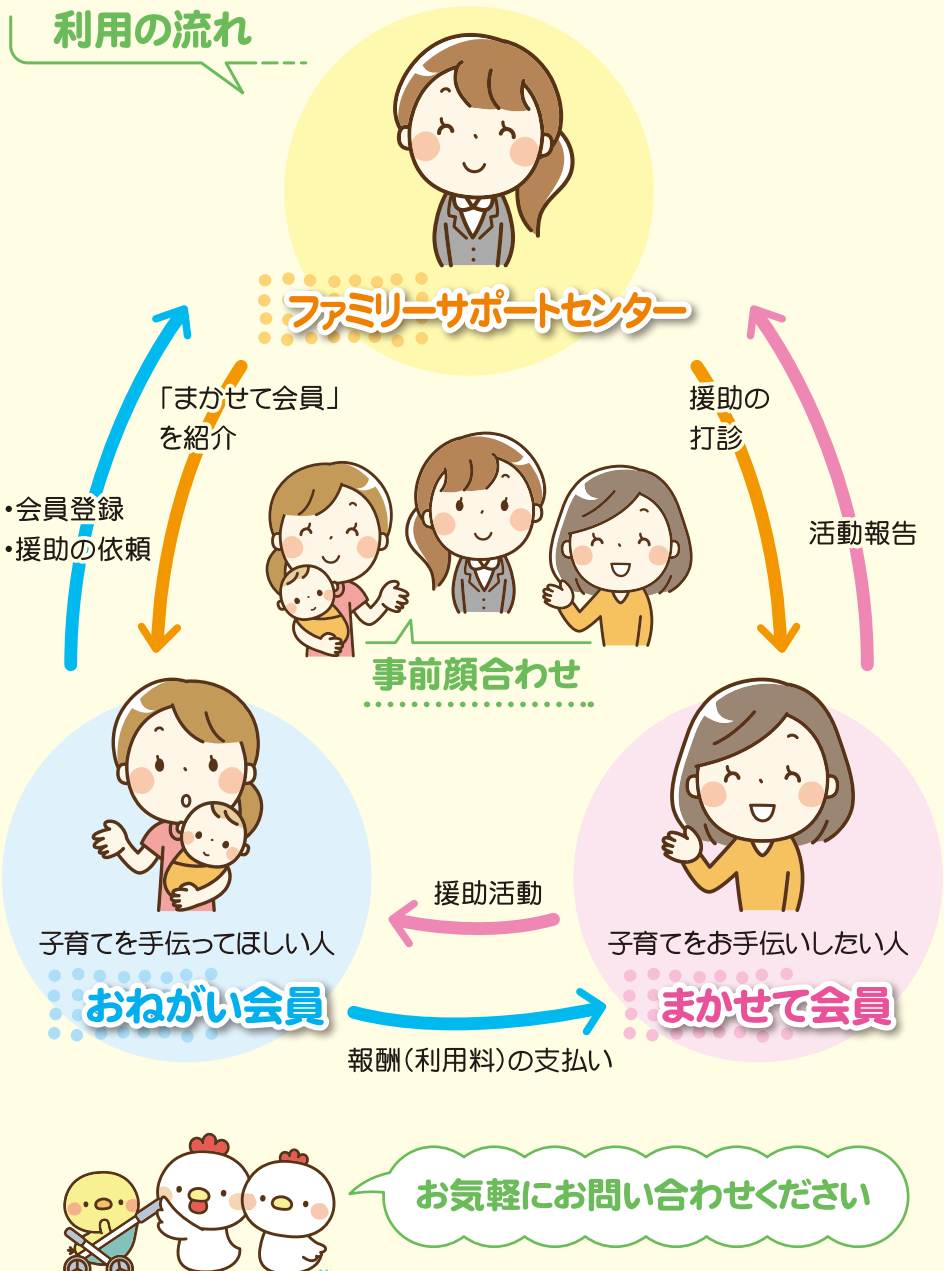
利用の流れ

ファミリーサポートセンター

「まかせて会員」を紹介

援助の打診

・会員登録
・援助の依頼

活動報告

事前顔合わせ

援助活動

子育てを手伝ってほしい人

おねがい会員

子育てをお手伝いしたい人

まかせて会員

報酬(利用料)の支払い

お気軽にお問い合わせください